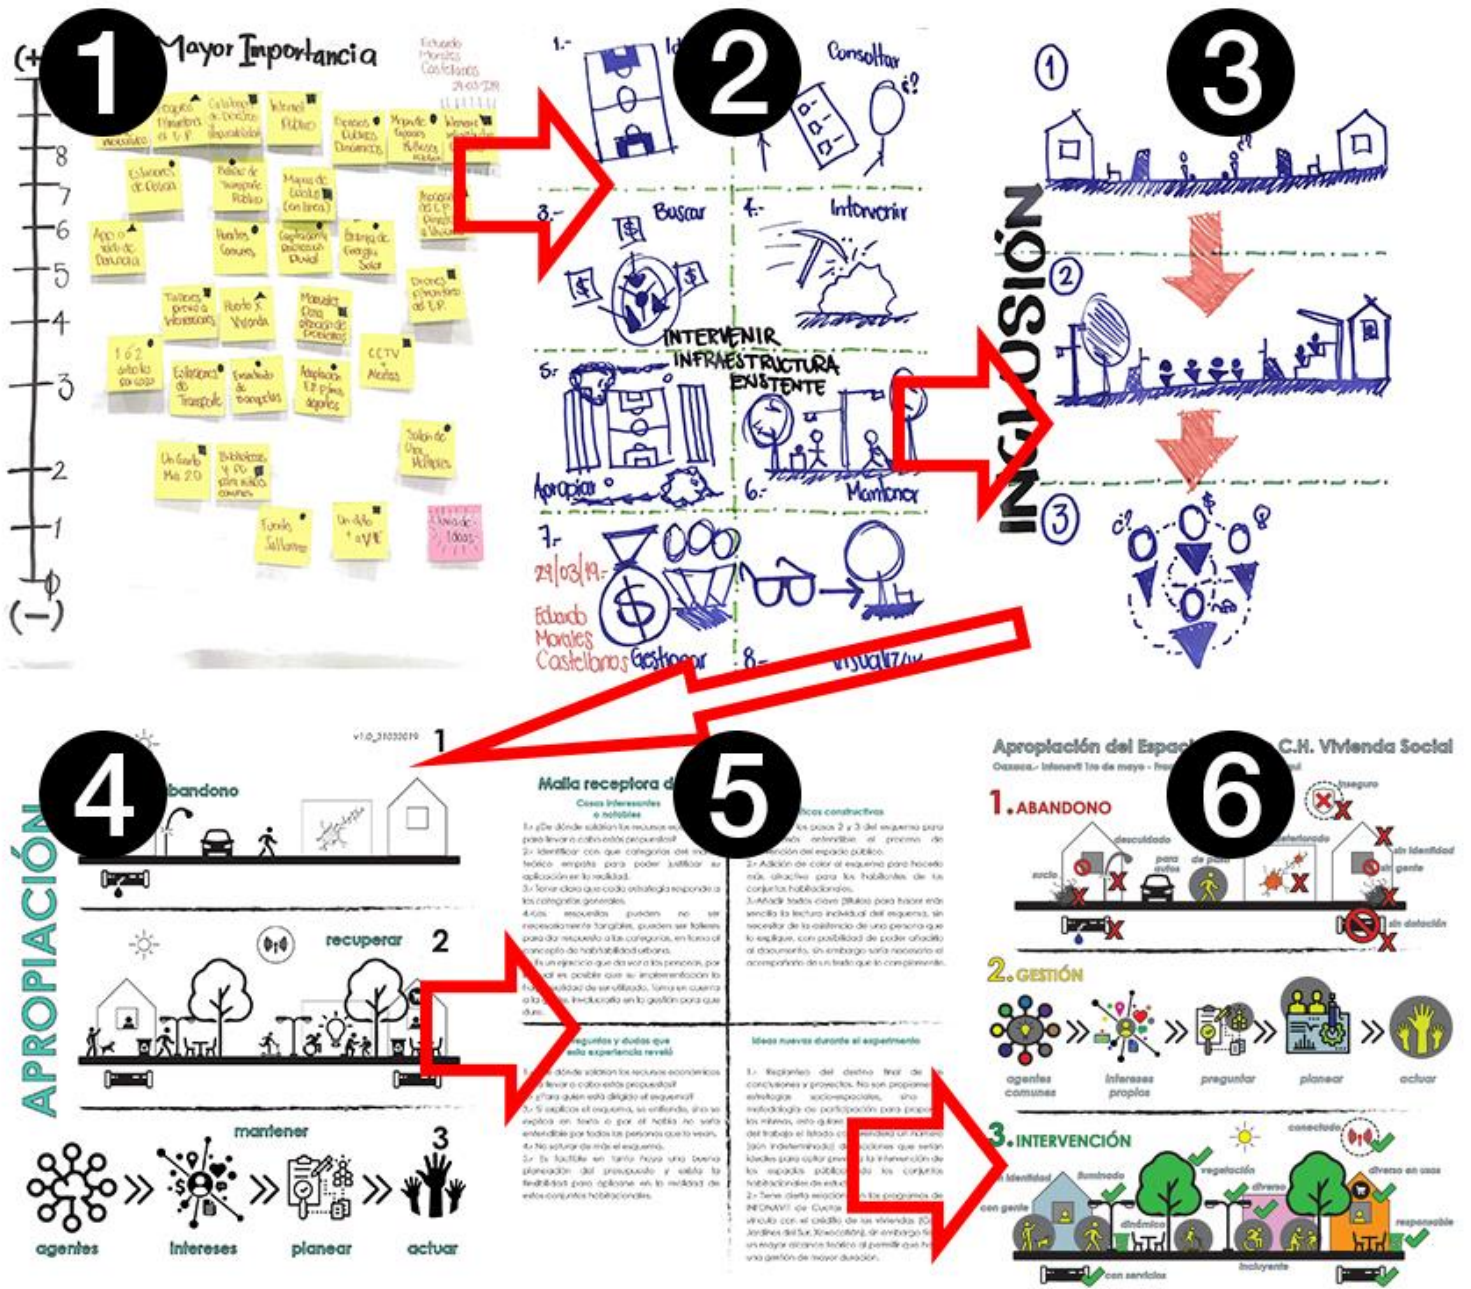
1

(+) Mayor Importancia

Eduardo Morales Castellanos 29-03-2019

9
8
7
6
5
4
3
2
1
0
(−)

Estaciones de Bicis

Mapas de Locales (en línea)

App o web de Denuncia

Puntos Comunes

Captación Pluvial

Energía Solar

Talleres previo intervención

Punto X Vivienda

Manuales

162

CCTV

Un Gorila

Bibliotecas

Salón de Usos Múltiples

Fondo Solidario

Un dato

Lluvia de Ideas

2

1.-

Consultar

3.- Buscar

4.- Intervenir

INTERVENIR INFRAESTRUCTURA EXISTENTE

5.-

Apropiar

6.- Mantener

7.-

29/03/19.-

Eduardo Morales Castellanos

Gestionar

8.- Visualizar

3

INCLUSIÓN

1

2

3

4

v1.0_31032019

1

Abandono

APROPIACIÓN

recuperar

2

mantener

3

agentes

intereses

planear

actuar

5

Malla receptora d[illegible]

Cosas interesantes o notables

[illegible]ticas constructivas

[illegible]reguntas y dudas que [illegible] esta experiencia reveló

Ideas nuevas durante el experimento

6

Apropiación del Espac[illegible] C.H. Vivienda Social

Oaxaca.- Infonavit 1ro de mayo - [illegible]

1. ABANDONO

inseguro

descuidado

deteriorado

sin identidad

sucio

para autos

de paso

sin gente

sin detección

2. GESTIÓN

agentes comunes

intereses propios

preguntar

planear

actuar

3. INTERVENCIÓN

conectado

identidad

iluminado

vegetación

diverso

diverso en usos

con gente

dinámico

responsable

incluyente

con servicios